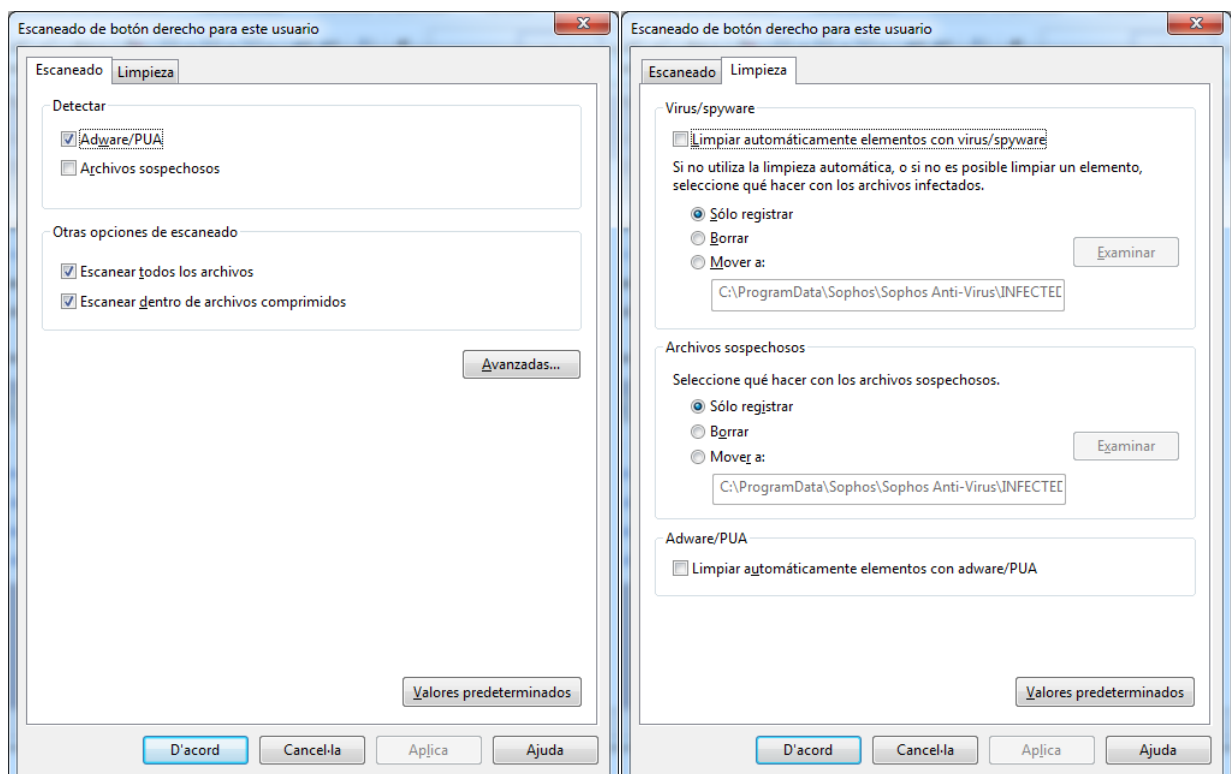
Escaneado de botón derecho para este usuario

Escaneado Limpieza

Detectar

Adware/PUA

Archivos sospechosos

Otras opciones de escaneado

Escanear todos los archivos

Escanear dentro de archivos comprimidos

Avanzadas...

Valores predeterminados

D'acord Cancel·la Aplica Ajuda

Escaneado de botón derecho para este usuario

Escaneado Limpieza

Virus/spyware

Limpiar automáticamente elementos con virus/spyware

Si no utiliza la limpieza automática, o si no es posible limpiar un elemento, seleccione qué hacer con los archivos infectados.

Sólo registrar

Borrar

Mover a:

Examinar

C:\ProgramData\Sophos\Sophos Anti-Virus\INFECTED

Archivos sospechosos

Seleccione qué hacer con los archivos sospechosos.

Sólo registrar

Borrar

Mover a:

Examinar

C:\ProgramData\Sophos\Sophos Anti-Virus\INFECTED

Adware/PUA

Limpiar automáticamente elementos con adware/PUA

Valores predeterminados

D'acord Cancel·la Aplica Ajuda